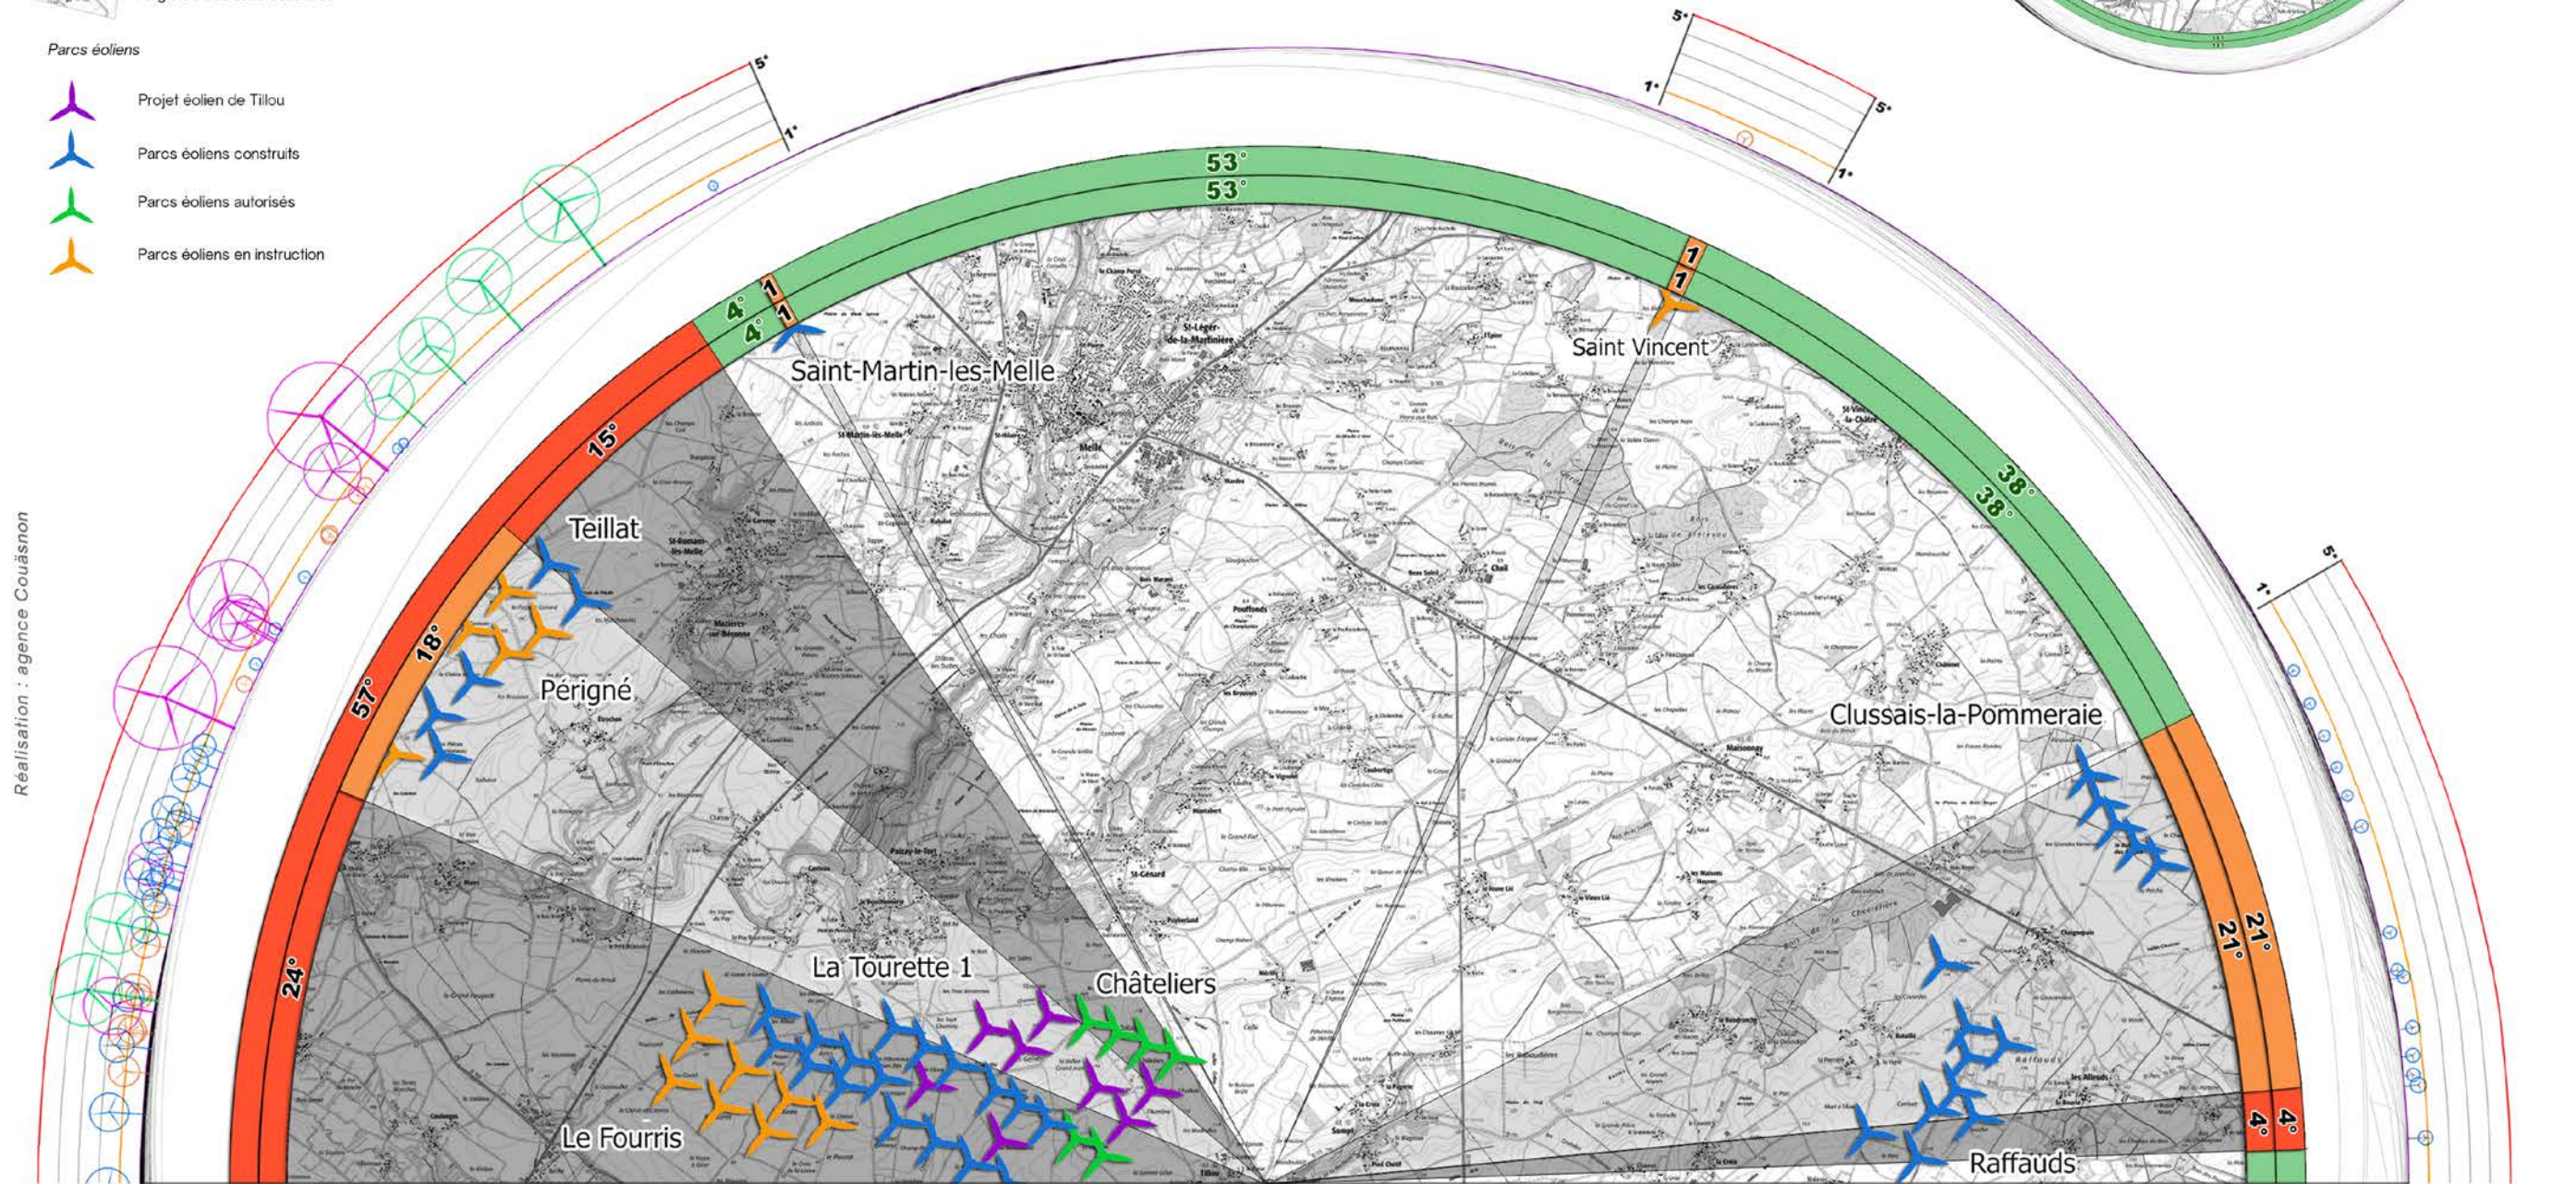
Parcs éoliens

Projet éolien de Tillou

Parcs éoliens construits

Parcs éoliens autorisés

Parcs éoliens en instruction

Réalisation : agence Couasnon

5°
1°
5°
1°
5°
1°
5°
1°

53°
53°
4°
4°
1
1
1
1
38°
38°
15°
18°
57°
24°
21°
21°
4°
4°

Saint-Martin-les-Melle
Saint Vincent
Teillat
Périgné
Clussais-la-Pommeraie
La Tourette 1
Châteliers
Le Fourris
Raffauds